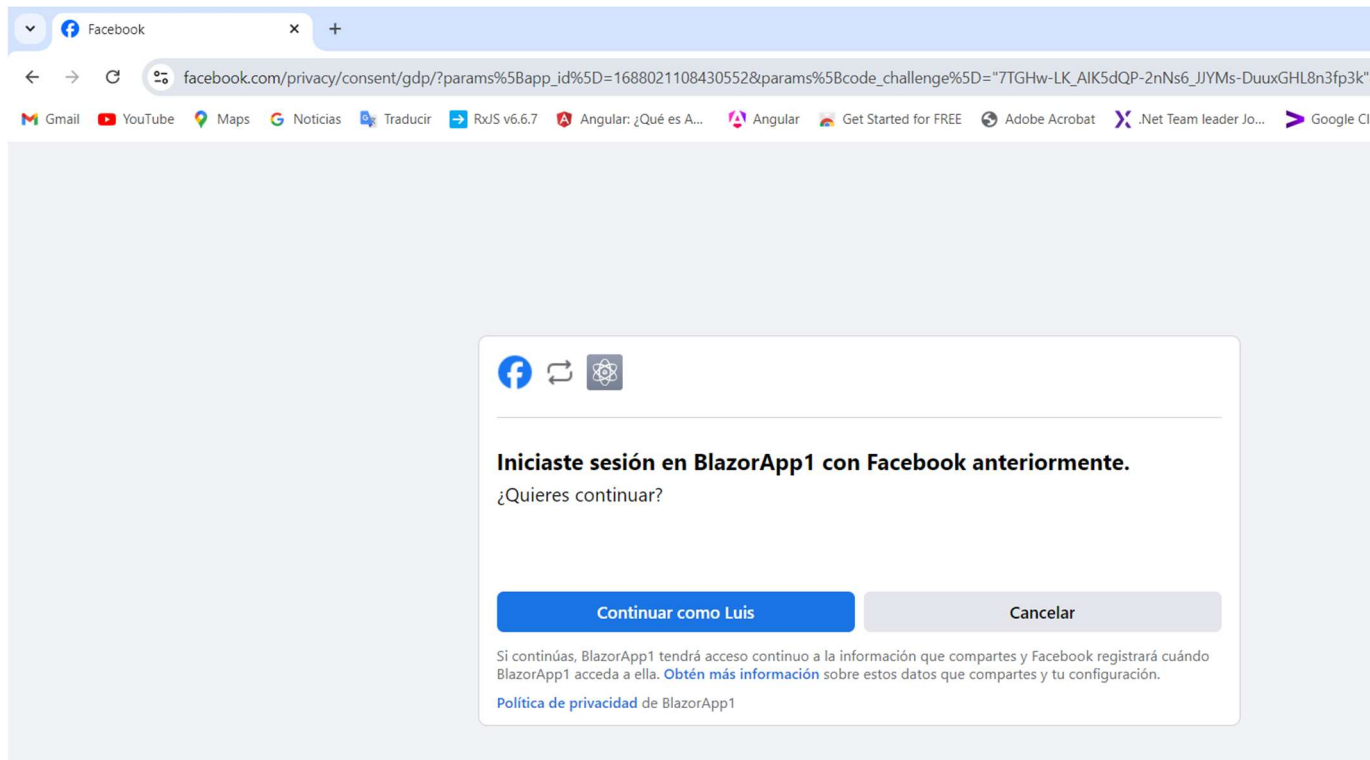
Facebook

facebook.com/privacy/consent/gdp/?params%5Bapp_id%5D=1688021108430552&params%5Bcode_challenge%5D="7TGHw-LK_AIK5dQP-2nNs6_JJYMs-DuuxGHL8n3fp3k"

Gmail YouTube Maps Noticias Traducir RxJS v6.6.7 Angular: ¿Qué es A... Angular Get Started for FREE Adobe Acrobat .Net Team leader Jo... Google Cl

Iniciaste sesión en BlazorApp1 con Facebook anteriormente.
¿Quieres continuar?

Continuar como Luis

Cancelar

Si continúas, BlazorApp1 tendrá acceso continuo a la información que compartes y Facebook registrará cuándo BlazorApp1 acceda a ella. Obtén más información sobre estos datos que compartes y tu configuración.

Política de privacidad de BlazorApp1